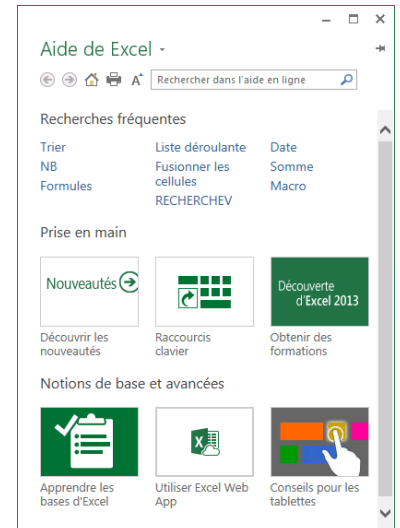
Aide de Excel

Rechercher dans l'aide en ligne

Recherches fréquentes

Trier
NB
Formules

Liste déroulante
Fusionner les cellules
RECHERCHEV

Date
Somme
Macro

Prise en main

Nouveautés

Découvrir les nouveautés

Raccourcis clavier

Découverte d'Excel 2013

Obtenir des formations

Notions de base et avancées

Apprendre les bases d'Excel

Utiliser Excel Web App

Conseils pour les tablettes